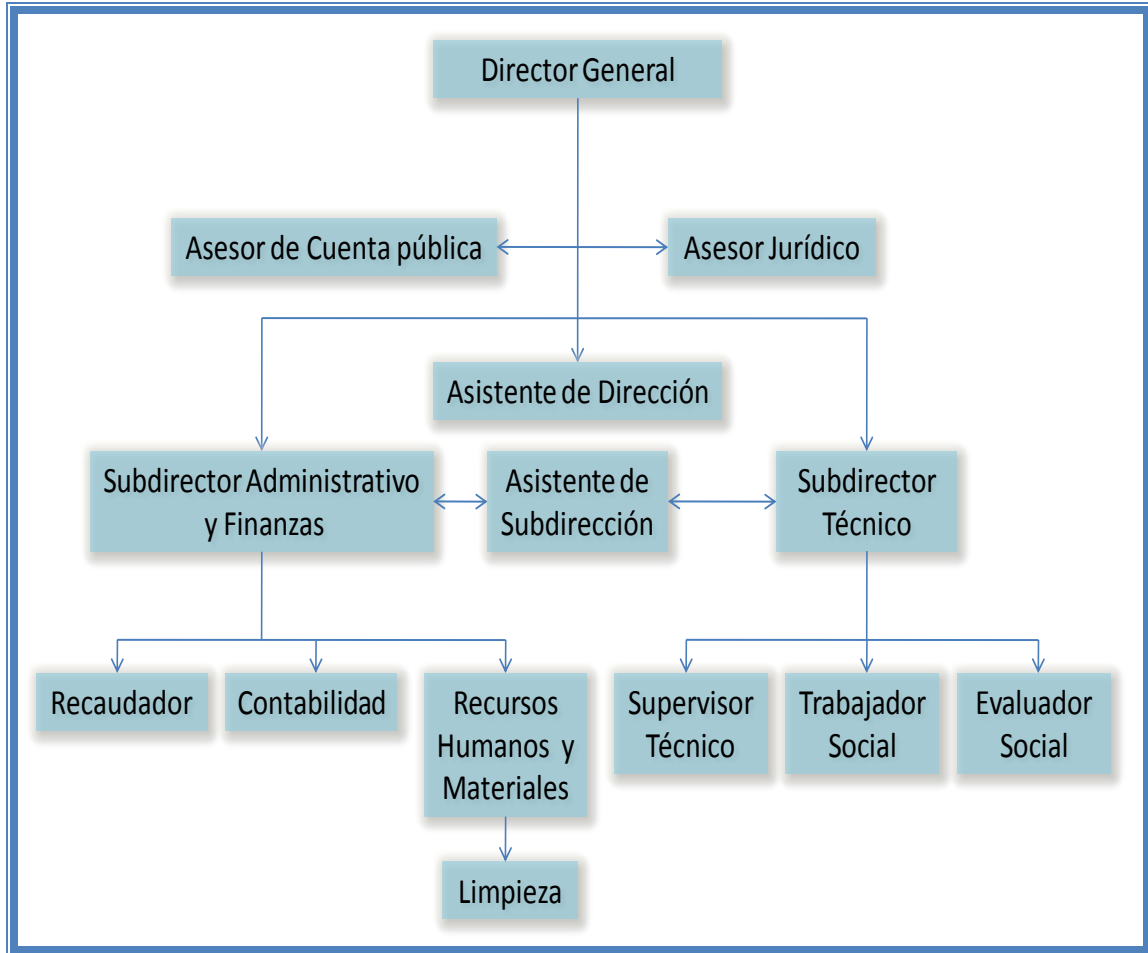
Director General

Asesor de Cuenta pública

Asesor Jurídico

Asistente de Dirección

Subdirector Administrativo y Finanzas

Asistente de Subdirección

Subdirector Técnico

Recaudador

Contabilidad

Recursos Humanos y Materiales

Limpieza

Supervisor Técnico

Trabajador Social

Evaluador Social